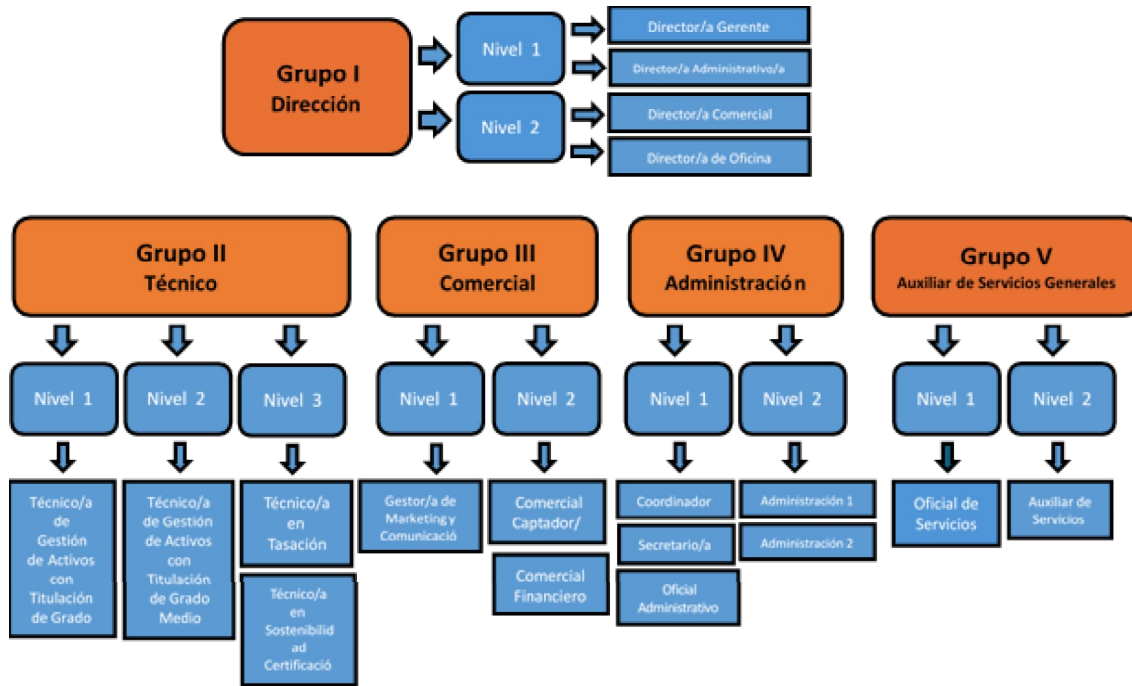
Grupo I
Dirección

Nivel 1

Director/a Gerente

Director/a Administrativo/a

Nivel 2

Director/a Comercial

Director/a de Oficina

Grupo II
Técnico

Nivel 1

Técnico/a de Gestión de Activos con Titulación de Grado

Nivel 2

Técnico/a de Gestión de Activos con Titulación de Grado Medio

Nivel 3

Técnico/a en Tasación

Técnico/a en Sostenibilidad Certificació

Grupo III
Comercial

Nivel 1

Gestor/a de Marketing y Comunicació

Nivel 2

Comercial Captador/

Comercial Financiero

Grupo IV
Administración

Nivel 1

Coordinador

Secretario/a

Oficial Administrativo

Nivel 2

Administración 1

Administración 2

Grupo V
Auxiliar de Servicios Generales

Nivel 1

Oficial de Servicios

Nivel 2

Auxiliar de Servicios